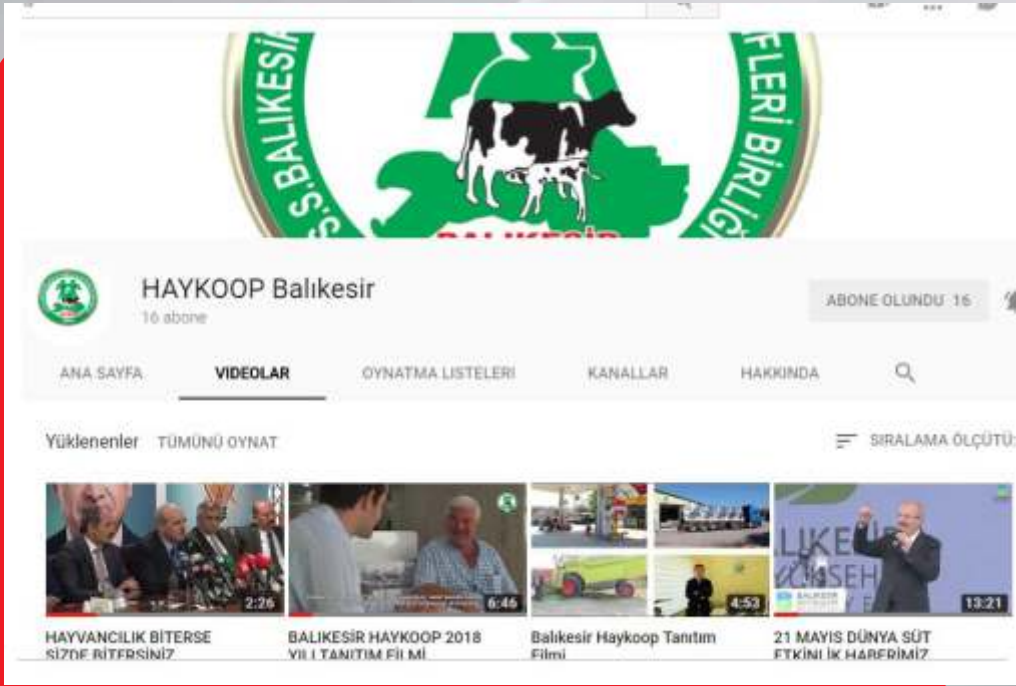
S.S. BALIKESİR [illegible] FLERİ BİRLİĞİ

BALIKESİR

HAYKOOP Balıkesir
16 abone

ABONE OLUNDU 16

ANA SAYFA
VIDEOLAR
OYNATMA LISTELERI
KANALLAR
HAKKINDA

Yüklenenler TÜMÜNÜ OYNAT

SIRALAMA ÖLÇÜTÜ

2:26
HAYVANCILIK BİTERSE SİZDE BİTERSİNİZ

6:46
BALIKESİR HAYKOOP 2018 YILI TANITIM FİLMİ

4:53
Balıkesir Haykoop Tanıtım Filmi

BALIKESİR BÜYÜKŞEHİR
13:21
21 MAYIS DÜNYA SÜT ETKİNLİK HABERİMİZ